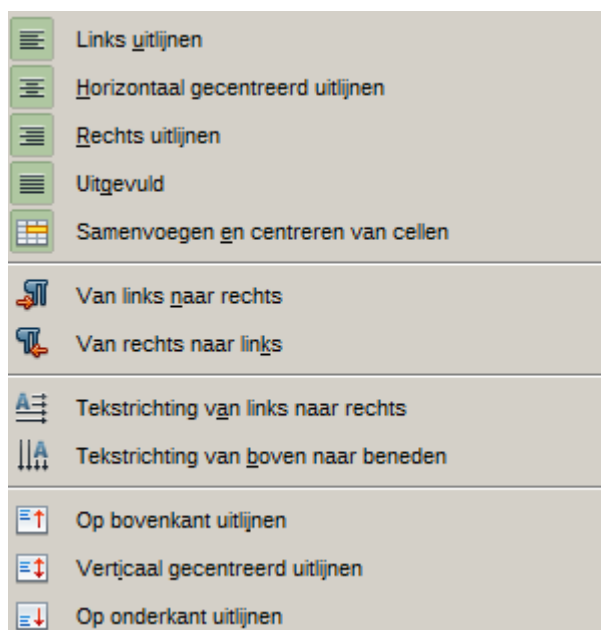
Links uitlijnen
Horizontaal gecentreerd uitlijnen
Rechts uitlijnen
Uitgevuld
Samenvoegen en centreren van cellen
Van links naar rechts
Van rechts naar links
Tekstrichting van links naar rechts
Tekstrichting van boven naar beneden
Op bovenkant uitlijnen
Verticaal gecentreerd uitlijnen
Op onderkant uitlijnen